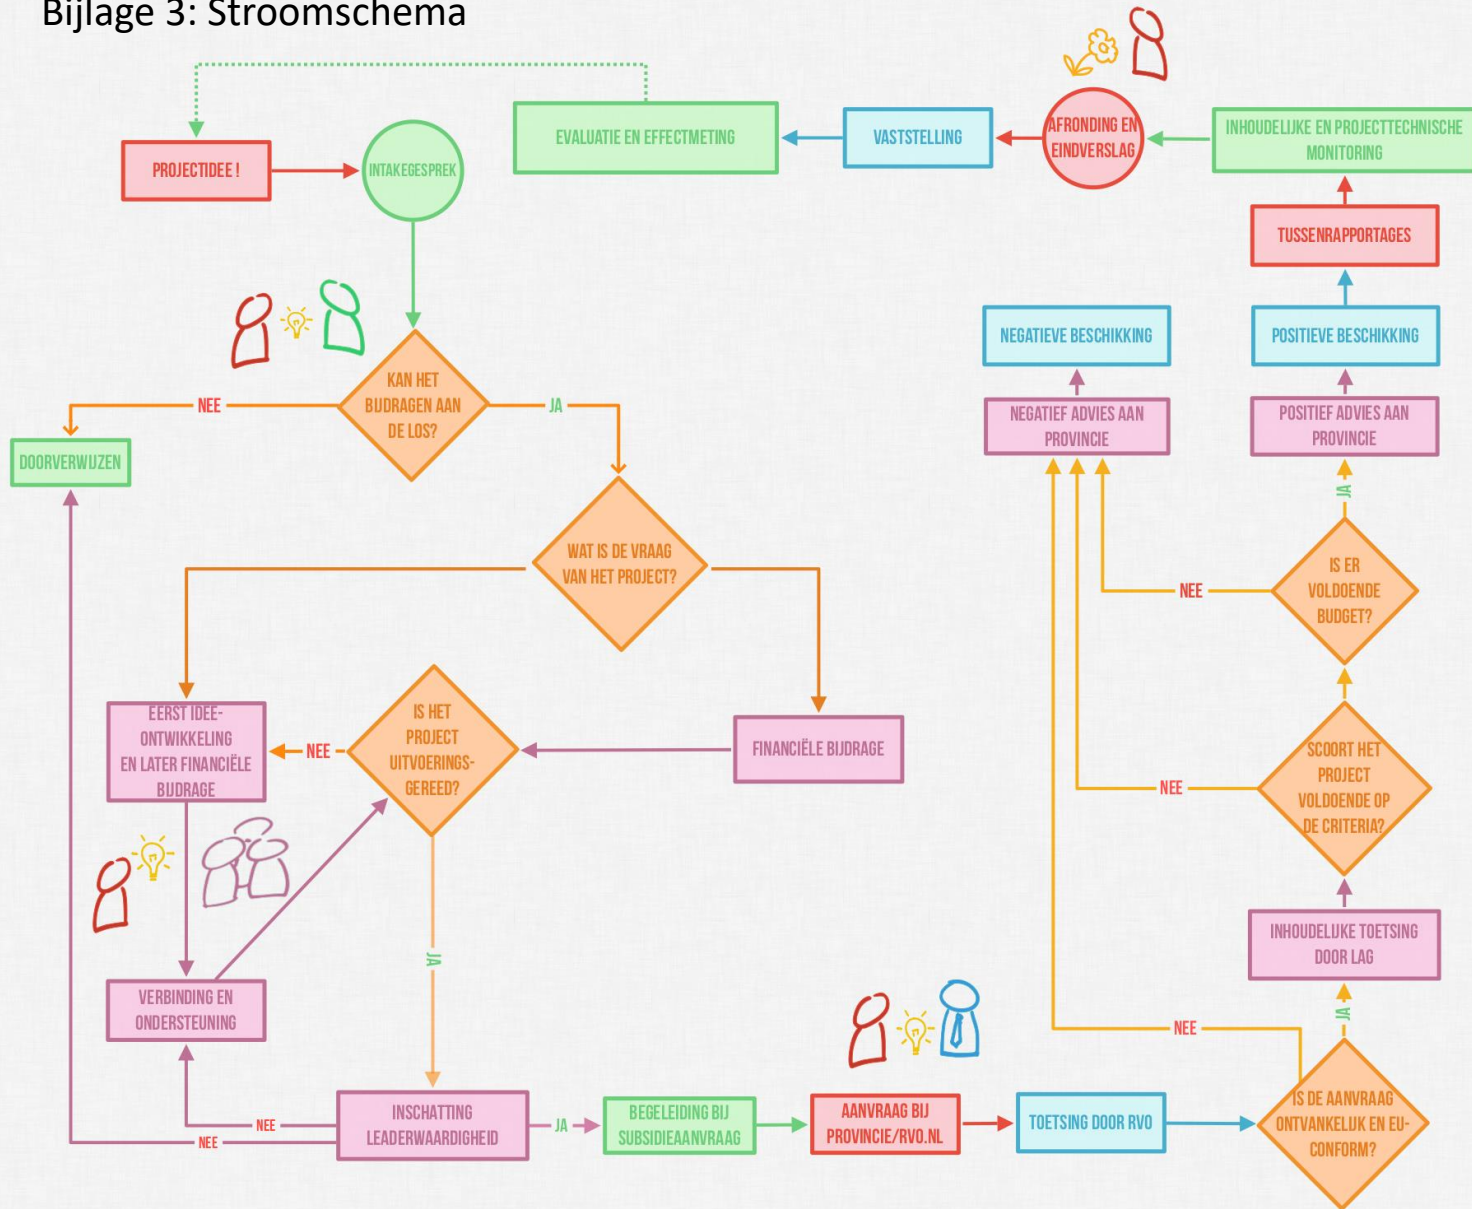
Bijlage 3: Stroomschema

EVALUATIE EN EFFECTMETING

VASTSTELLING

AFRONDING EN EINDVERSLAG

INHOUDELIJKE EN PROJECTTECHNISCHE MONITORING

PROJECTIDEE !

INTAKEGESPREK

TUSSENRAPPORTAGES

NEGATIEVE BESCHIKKING

POSITIEVE BESCHIKKING

NEGATIEF ADVIES AAN PROVINCIE

POSITIEF ADVIES AAN PROVINCIE

NEE

KAN HET BIJDRAGEN AAN DE LOS?

JA

DOORVERWIJZEN

JA

WAT IS DE VRAAG VAN HET PROJECT?

NEE

IS ER VOLDOENDE BUDGET?

EERST IDEE-ONTWIKKELING EN LATER FINANCIËLE BIJDRAGE

NEE

IS HET PROJECT UITVOERINGS-GEREED?

FINANCIËLE BIJDRAGE

NEE

SCOORT HET PROJECT VOLDOENDE OP DE CRITERIA?

INHOUDELIJKE TOETSING DOOR LAG

JA

VERBINDING EN ONDERSTEUNING

NEE

JA

NEE

INSCHATTING LEADERWAARDIGHEID

JA

BEGELEIDING BIJ SUBSIDIEAANVRAAG

AANVRAAG BIJ PROVINCIE/RVO.NL

TOETSING DOOR RVO

IS DE AANVRAAG ONTVANKELIJK EN EU-CONFORM?

NEE